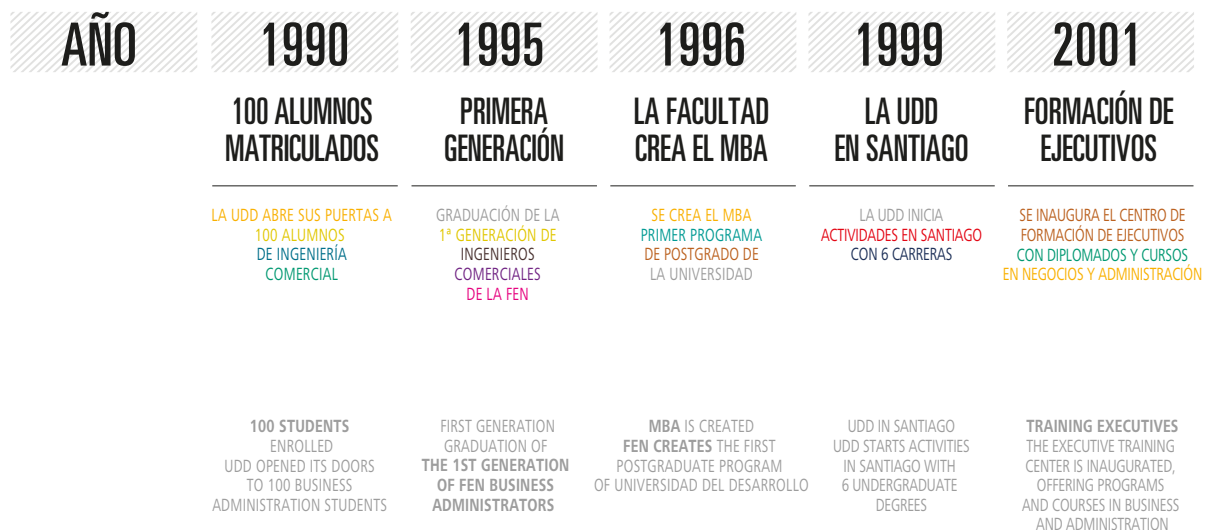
AÑO

1990

100 ALUMNOS MATRICULADOS

LA UDD ABRE SUS PUERTAS A 100 ALUMNOS DE INGENIERÍA COMERCIAL

100 STUDENTS ENROLLED
UDD OPENED ITS DOORS TO 100 BUSINESS ADMINISTRATION STUDENTS

1995

PRIMERA GENERACIÓN

GRADUACIÓN DE LA 1ª GENERACIÓN DE INGENIEROS COMERCIALES DE LA FEN

FIRST GENERATION GRADUATION OF THE 1ST GENERATION OF FEN BUSINESS ADMINISTRATORS

1996

LA FACULTAD CREA EL MBA

SE CREA EL MBA PRIMER PROGRAMA DE POSTGRADO DE LA UNIVERSIDAD

MBA IS CREATED
FEN CREATES THE FIRST POSTGRADUATE PROGRAM OF UNIVERSIDAD DEL DESARROLLO

1999

LA UDD EN SANTIAGO

LA UDD INICIA ACTIVIDADES EN SANTIAGO CON 6 CARRERAS

UDD IN SANTIAGO
UDD STARTS ACTIVITIES IN SANTIAGO WITH 6 UNDERGRADUATE DEGREES

2001

FORMACIÓN DE EJECUTIVOS

SE INAUGURA EL CENTRO DE FORMACIÓN DE EJECUTIVOS CON DIPLOMADOS Y CURSOS EN NEGOCIOS Y ADMINISTRACIÓN

TRAINING EXECUTIVES
THE EXECUTIVE TRAINING CENTER IS INAUGURATED, OFFERING PROGRAMS AND COURSES IN BUSINESS AND ADMINISTRATION